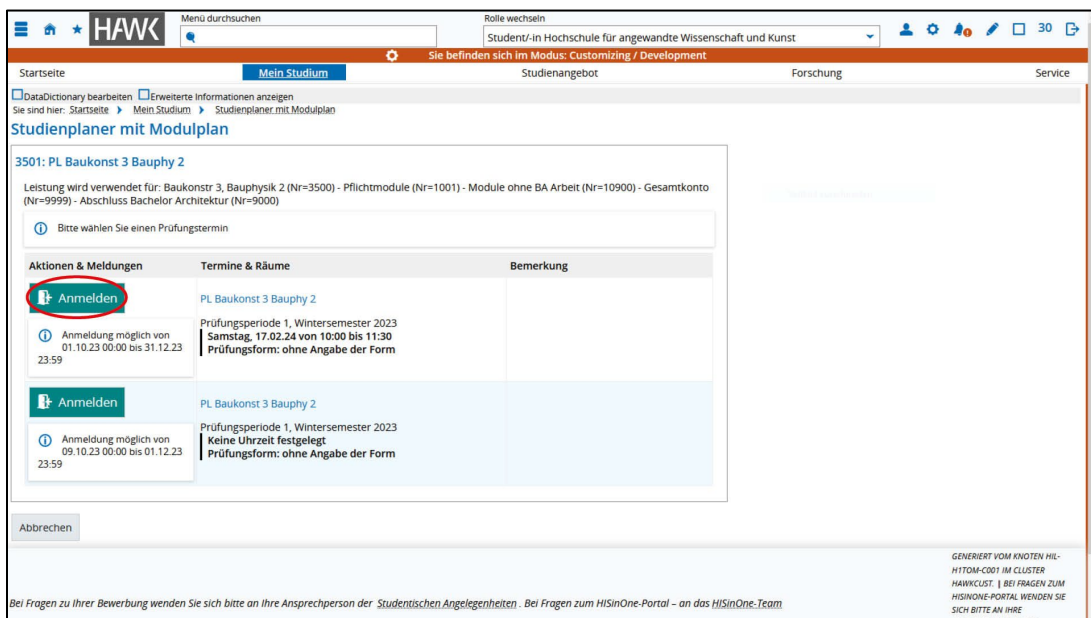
HAWK Menü durchsuchen

Rolle wechseln
Student/-in Hochschule für angewandte Wissenschaft und Kunst

30

Sie befinden sich im Modus: Customizing / Development

Startseite | Mein Studium | Studienangebot | Forschung | Service

DataDictionary bearbeiten Erweiterte Informationen anzeigen
Sie sind hier: Startseite › Mein Studium › Studienplaner mit Modulplan

Studienplaner mit Modulplan

3501: PL Baukonst 3 Bauphy 2

Leistung wird verwendet für: Baukonstr 3, Bauphysik 2 (Nr=3500) - Pflichtmodule (Nr=1001) - Module ohne BA Arbeit (Nr=10900) - Gesamtkonto (Nr=9999) - Abschluss Bachelor Architektur (Nr=9000)

Bitte wählen Sie einen Prüfungstermin

| Aktionen & Meldungen | Termine & Räume | Bemerkung |
|---|---|---|
| Anmelden<br>Anmeldung möglich von 01.10.23 00:00 bis 31.12.23 23:59 | PL Baukonst 3 Bauphy 2<br>Prüfungsperiode 1, Wintersemester 2023<br>Samstag, 17.02.24 von 10:00 bis 11:30<br>Prüfungsform: ohne Angabe der Form | |
| Anmelden<br>Anmeldung möglich von 09.10.23 00:00 bis 01.12.23 23:59 | PL Baukonst 3 Bauphy 2<br>Prüfungsperiode 1, Wintersemester 2023<br>Keine Uhrzeit festgelegt<br>Prüfungsform: ohne Angabe der Form | |

Abbrechen

Bei Fragen zu Ihrer Bewerbung wenden Sie sich bitte an Ihre Ansprechperson der Studentischen Angelegenheiten . Bei Fragen zum HISinOne-Portal – an das HISinOne-Team

GENERIERT VOM KNOTEN HIL-H1TOM-C001 IM CLUSTER HAWKCUST. | BEI FRAGEN ZUM HISINONE-PORTAL WENDEN SIE SICH BITTE AN IHRE